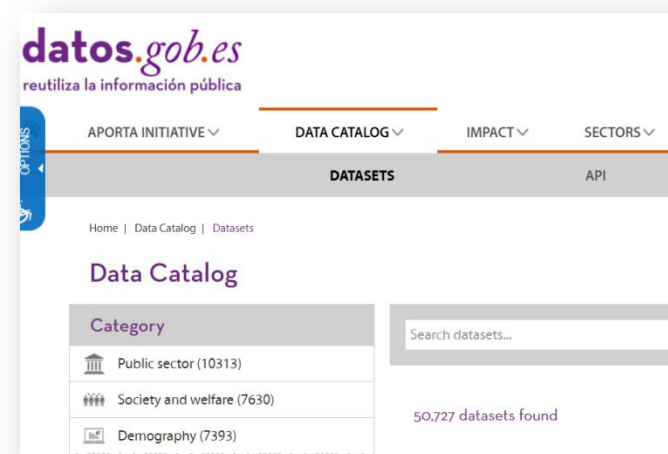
datos.gob.es
reutiliza la información pública

OPTIONS

APORTA INITIATIVE
DATA CATALOG
IMPACT
SECTORS

DATASETS
API

Home | Data Catalog | Datasets

Data Catalog

Category

Public sector (10313)

Society and welfare (7630)

Demography (7393)

Search datasets...

50,727 datasets found